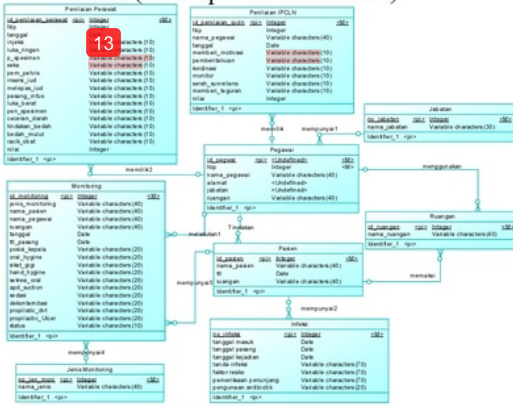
Penilaian Perawat
id_penilaian_perawat <pi> Integer <M>
Nip Integer
tanggal
injeksi
luka_ringan
p_speximen
seka
pem_pahis
insersi_cud
melepas_cud
pasang_infus
luka_berat
pem_speximen
cecerlin_darah
tindakan_bedah
bedah_mulut
rectk_obat
nilai
Variable characters (10)
Variable characters (10)
Variable characters (10)
Variable characters (10)
Variable characters (10)
Variable characters (10)
Variable characters (10)
Variable characters (10)
Variable characters (10)
Variable characters (10)
Variable characters (10)
Variable characters (10)
Variable characters (10)
Variable characters (10)
Integer
Identifier_1 <pi>

13

Penilaian IPCLN
id_penilaian_ipcln <pi> Integer <M>
Nip Integer
nama_pegawai Variable characters (40)
tanggal Date
membeti_motivasi Variable characters (10)
pemberitahuan Variable characters (10)
koordinasi Variable characters (10)
monitor Variable characters (10)
serah_surveilans Variable characters (10)
memberi_teguran Variable characters (10)
nilai Integer
Identifier_1 <pi>

Jabatan
no_jabatan <pi> Integer <M>
nama_jabatan Variable characters (30)
Identifier_1 <pi>

memiliki2
memiliki
mempunyai1

Pegawai
id_pegawai <pi> <Undefined> <M>
Nip Integer <M>
nama_pegawai Variable characters (40)
alamat <Undefined>
jabatan <Undefined>
ruangan Variable characters (40)
Identifier_1 <pi>

menggunakan

Monitoring
id_monitoring <pi> Integer <M>
jenis_monitoring Variable characters (40)
nama_pasien Variable characters (40)
nama_pegawai Variable characters (40)
ruangan Variable characters (40)
tanggal Date
tt_pasang Date
posisi_kepala Variable characters (20)
oral_hygine Variable characters (20)
elet_gigi Variable characters (20)
hand_hygine Variable characters (20)
sekresi_oral Variable characters (20)
apd_suction Variable characters (20)
sedasi Variable characters (20)
dekontaminasi Variable characters (20)
propilaktic_dvt Variable characters (20)
propilaktic_Ulcer Variable characters (20)
status Variable characters (10)
Identifier_1 <pi>

melakukan1
Tindakan

Ruangan
id_ruangan <pi> Integer <M>
nama_ruangan Variable characters (40)
Identifier_1 <pi>

Pasien
id_pasien <pi> Integer <M>
nama_pasien Variable characters (40)
ttl Date
ruangan Variable characters (40)
Identifier_1 <pi>

memakai
mempunyai3
mempunyai2
mempunyai4

Infeksi
no_infeksi <pi> Integer <M>
tanggal masuk Date
tanggal pasang Date
tanggal kejadian Date
tanda infeksi Variable characters (70)
faktor resiko Variable characters (70)
pemeriksaan penunjang Variable characters (70)
penggunaan antibiotik Variable characters (20)
Identifier_1 <pi>

Jenis Monitoring
no_jen_moni <pi> Integer <M>
nama_jenis Variable characters (40)
Identifier_1 <pi>